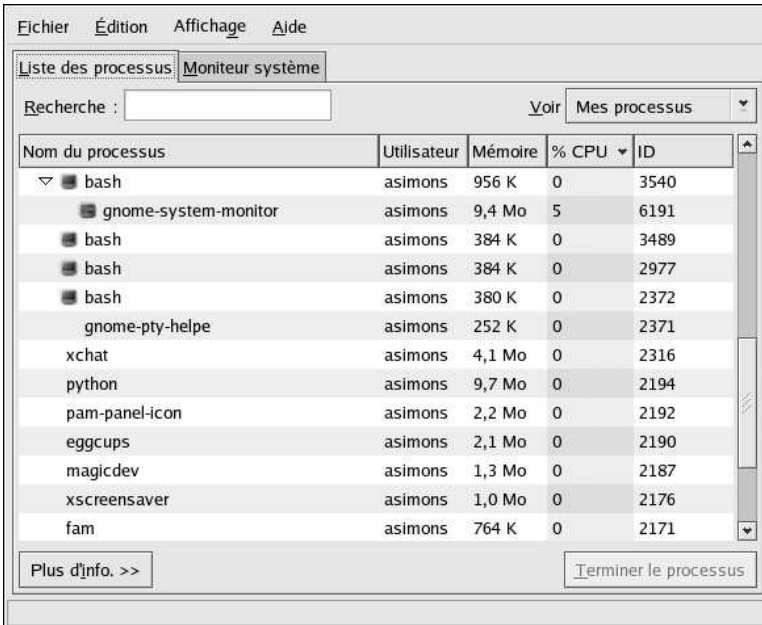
Fichier Édition Affichage Aide

Liste des processus Moniteur système

Recherche :

Voir Mes processus

| Nom du processus | Utilisateur | Mémoire | % CPU | ID |
|---|---|---|---|---|
| bash | asimons | 956 K | 0 | 3540 |
| gnome-system-monitor | asimons | 9,4 Mo | 5 | 6191 |
| bash | asimons | 384 K | 0 | 3489 |
| bash | asimons | 384 K | 0 | 2977 |
| bash | asimons | 380 K | 0 | 2372 |
| gnome-pty-helpe | asimons | 252 K | 0 | 2371 |
| xchat | asimons | 4,1 Mo | 0 | 2316 |
| python | asimons | 9,7 Mo | 0 | 2194 |
| pam-panel-icon | asimons | 2,2 Mo | 0 | 2192 |
| eggcups | asimons | 2,1 Mo | 0 | 2190 |
| magicdev | asimons | 1,3 Mo | 0 | 2187 |
| xscreensaver | asimons | 1,0 Mo | 0 | 2176 |
| fam | asimons | 764 K | 0 | 2171 |

Plus d'info. >>

Terminer le processus